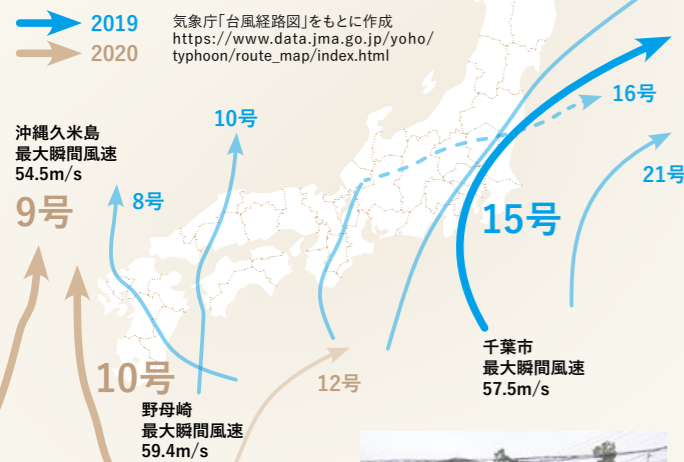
2019
2020

気象庁「台風経路図」をもとに作成
https://www.data.jma.go.jp/yoho/typhoon/route_map/index.html

沖縄久米島
最大瞬間風速
54.5m/s

9号

8号

10号

10号

野母崎
最大瞬間風速
59.4m/s

12号

15号

千葉市
最大瞬間風速
57.5m/s

16号

21号